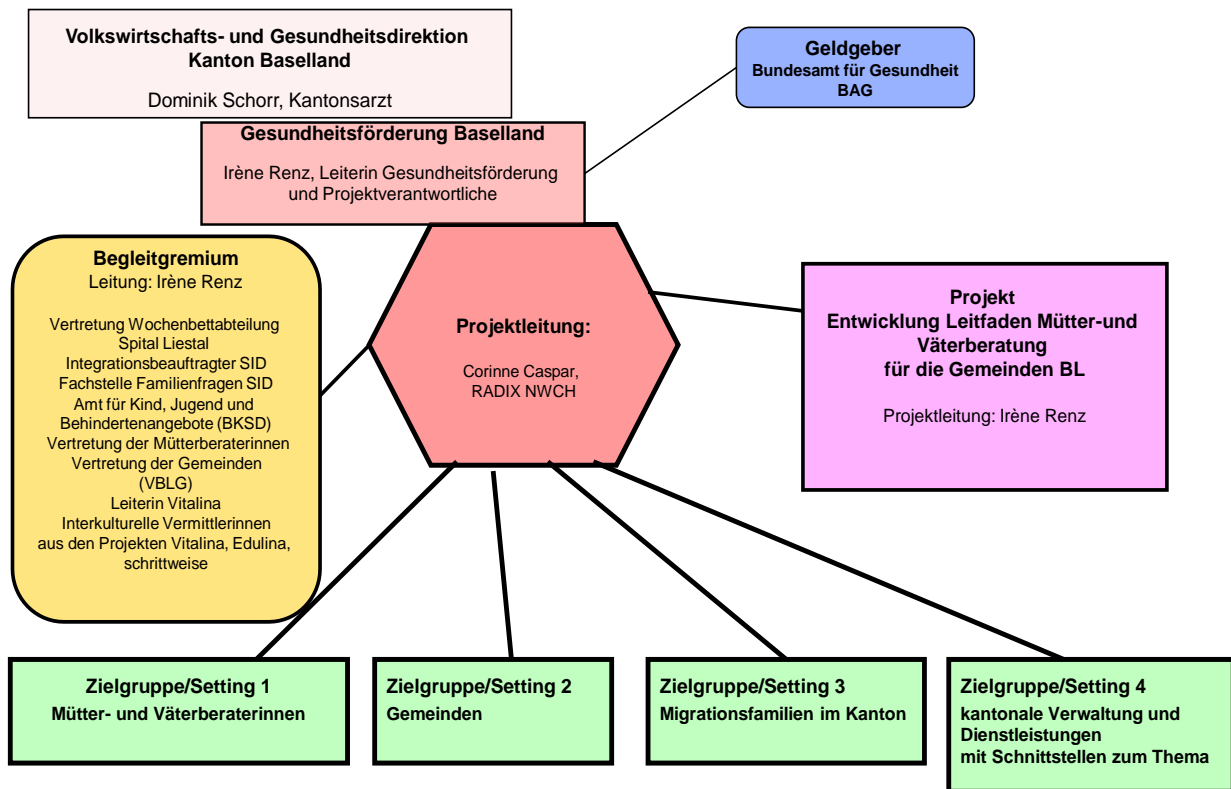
Volkswirtschafts- und Gesundheitsdirektion
Kanton Baselland

Dominik Schorr, Kantonsarzt

Geldgeber
Bundesamt für Gesundheit
BAG

Gesundheitsförderung Baselland

Irène Renz, Leiterin Gesundheitsförderung und Projektverantwortliche

Begleitgremium
Leitung: Irène Renz

Vertretung Wochenbettabteilung Spital Liestal
Integrationsbeauftragter SID
Fachstelle Familienfragen SID
Amt für Kind, Jugend und Behindertenangebote (BKSD)
Vertretung der Mütterberaterinnen
Vertretung der Gemeinden (VBLG)
Leiterin Vitalina
Interkulturelle Vermittlerinnen aus den Projekten Vitalina, Edulina, schrittweise

Projektleitung:

Corinne Caspar, RADIX NWCH

Projekt
Entwicklung Leitfaden Mütter-und Väterberatung
für die Gemeinden BL

Projektleitung: Irène Renz

Zielgruppe/Setting 1
Mütter- und Väterberaterinnen

Zielgruppe/Setting 2
Gemeinden

Zielgruppe/Setting 3
Migrationsfamilien im Kanton

Zielgruppe/Setting 4
kantonale Verwaltung und Dienstleistungen
mit Schnittstellen zum Thema